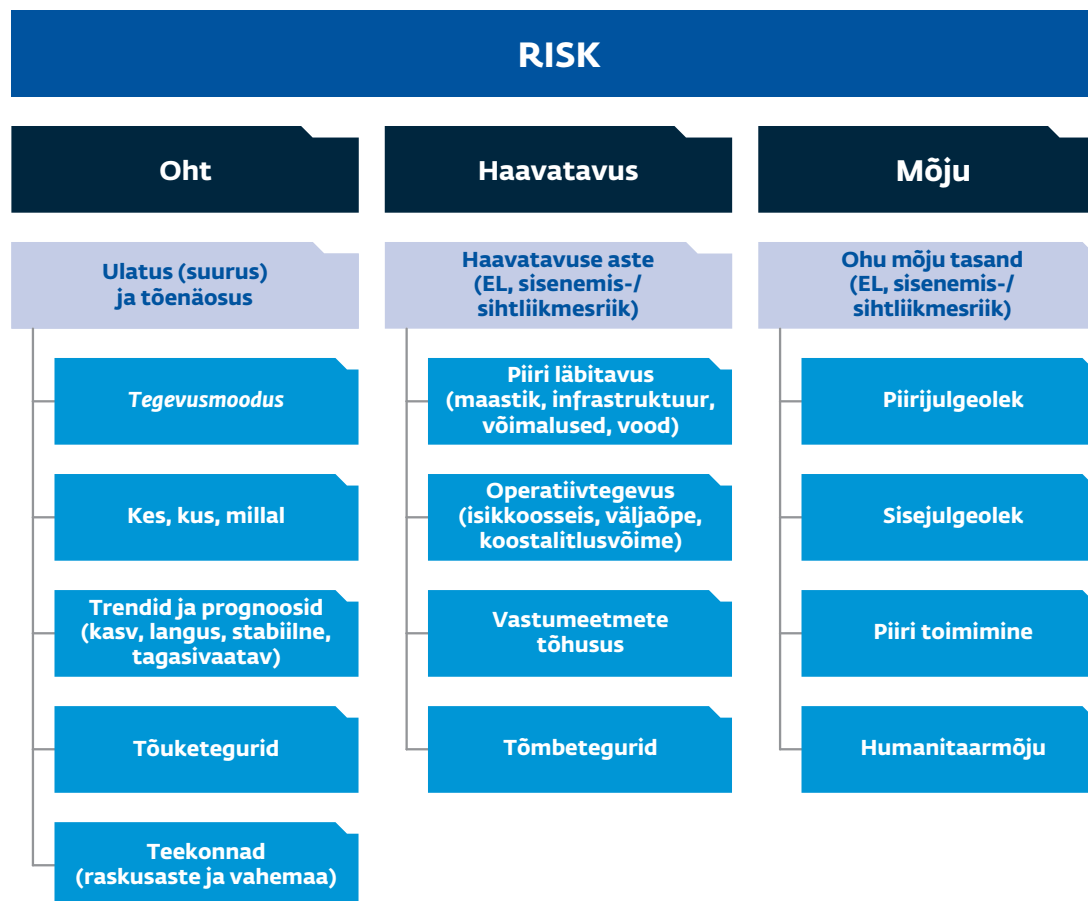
RISK

Oht

Ulatus (suurus) ja tõenäosus

*Tegevusmoodus*

Kes, kus, millal

Trendid ja prognoosid (kasv, langus, stabiilne, tagasivaatav)

Tõuketegurid

Teekonnad (raskusaste ja vahemaa)

Haavatavus

Haavatavuse aste (EL, sisenemis-/ sihtliikmesriik)

Piiri läbitavus (maastik, infrastruktuur, võimalused, vood)

Operatiivtegevus (isikkoosseis, väljaõpe, koostalitlusvõime)

Vastumeetmete tõhusus

Tõmbetegurid

Mõju

Ohu mõju tasand (EL, sisenemis-/ sihtliikmesriik)

Piirijulgeolek

Sisejulgeolek

Piiri toimimine

Humanitaarmõju